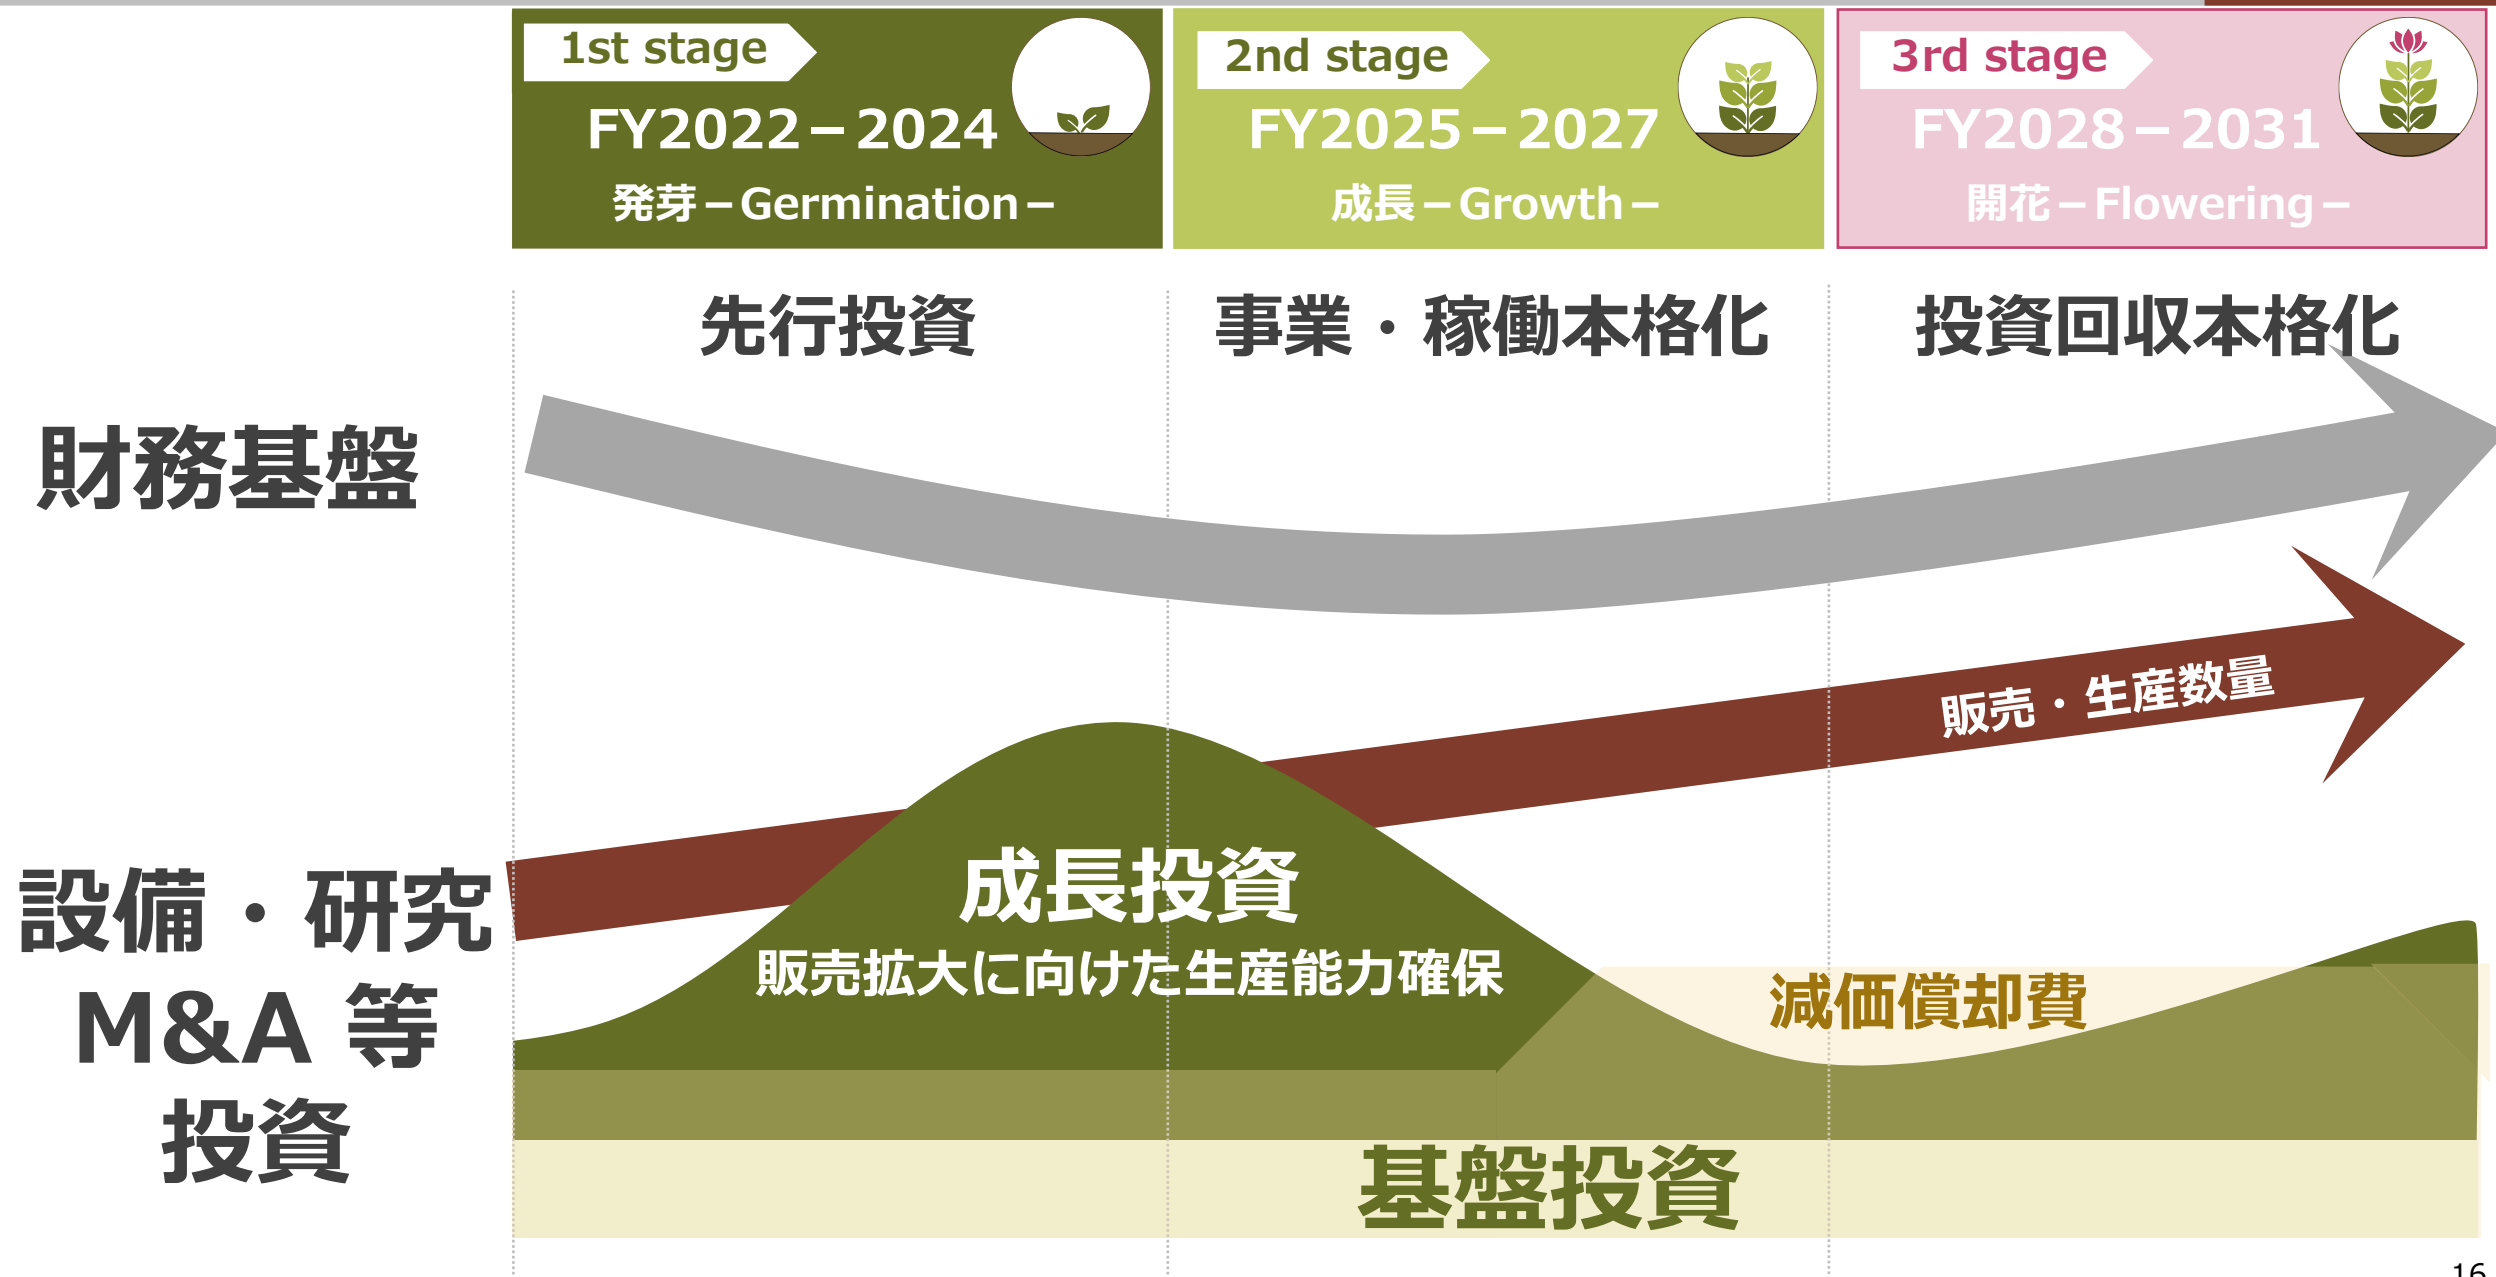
1st stage
FY2022－2024
発芽－Germination－

2nd stage
FY2025－2027
成長－Growth－

3rd stage
FY2028－2031
開花－Flowering－

先行投資

事業・稼働本格化

投資回収本格化

財務基盤

販売・生産数量

設備・研究
M&A 等
投資

成長投資
販売拡大に向けた生産能力確保

減価償却費

基盤投資

16